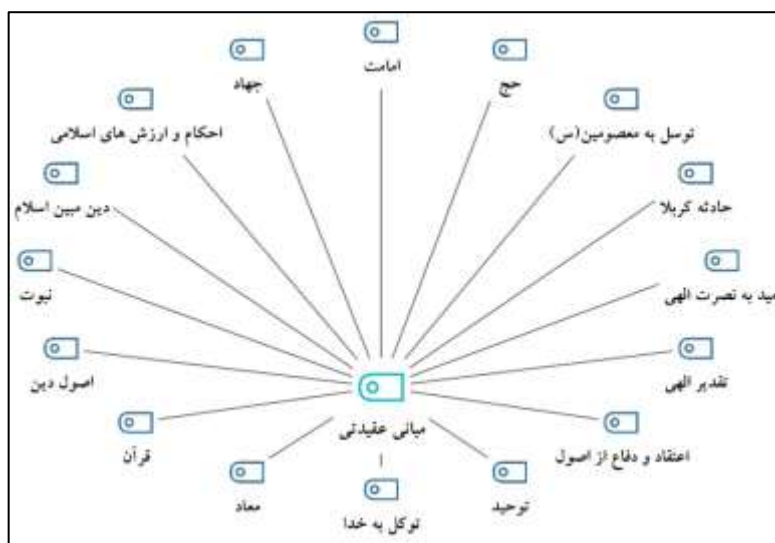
امامت

جهاد

حج

احکام و ارزش های اسلامی

توسل به معصومین(س)

دین مبین اسلام

حادثه کربلا

نبوت

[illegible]ید به نصرت الهی

اصول دین

تقدیر الهی

مبانی عقیدتی

قرآن

اعتقاد و دفاع از اصول

معاد

توحید

توکل به خدا